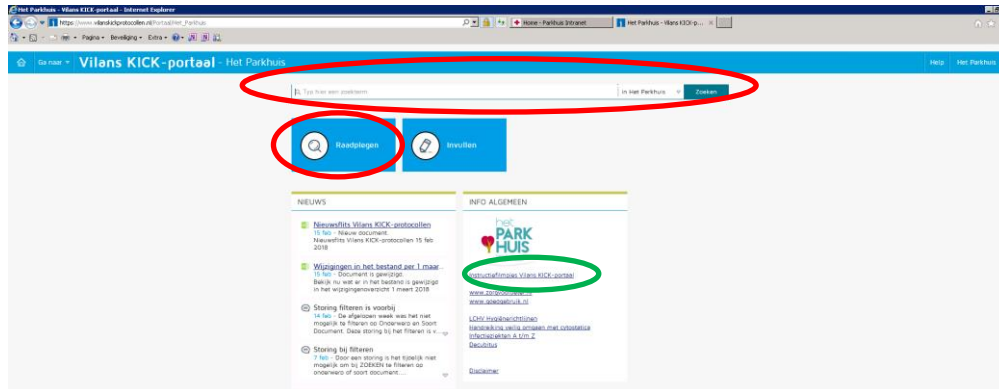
Het Parkhuis - Vilans KICK-portaal - Internet Explorer

https://www.vilanskickprotocollen.nl/Portaal/Het_Parkhuis

Home - Parkhuis Intranet

Het Parkhuis - Vilans KICK-p...

Pagina ▾ Beveiliging ▾ Extra ▾

Ga naar ▾ Vilans KICK-portaal - Het Parkhuis

Help Het Parkhuis

Typ hier een zoekterm

in Het Parkhuis

Zoeken

Raadplegen

Invullen

NIEUWS

Nieuwsflits Vilans KICK-protocollen
15 feb - Nieuw document
Nieuwsflits Vilans KICK-protocollen 15 feb 2018

Wijzigingen in het bestand per 1 maar...
15 feb - Document is gewijzigd
Bekijk nu wat er in het bestand is gewijzigd in het wijzigingenoverzicht 1 maart 2018

Storing filteren is voorbij
14 feb - De afgelopen week was het niet mogelijk te filteren op Onderwerp en Soort Document. Deze storing bij het filteren is v...

Storing bij filteren
7 feb - Door een storing is het tijdelijk niet mogelijk om bij ZOEKEN te filteren op onderwerp of soort document....

INFO ALGEMEEN

het PARK HUIS

Instructiefilmpjes Vilans KICK-portaal

www.zorgvoorbeter.nl
www.goedgebruik.nl

LCHV Hygiënerichtlijnen
Handreiking veilig omgaan met cytostatica
Infectieziekten A t/m Z
Decubitus

Disclaimer